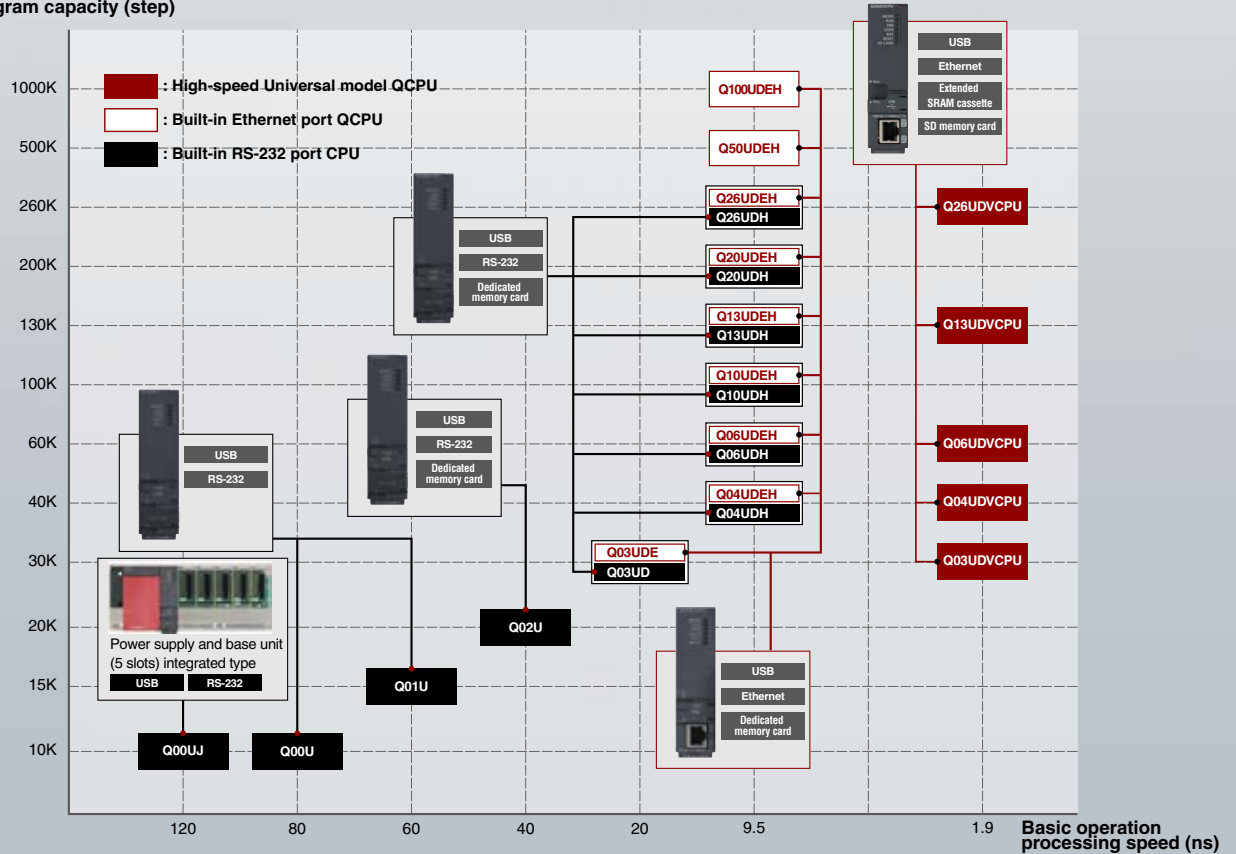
gram capacity (step)

: High-speed Universal model QCPU
: Built-in Ethernet port QCPU
: Built-in RS-232 port CPU

1000K
500K
260K
200K
130K
100K
60K
40K
30K
20K
15K
10K

USB
Ethernet
Extended SRAM cassette
SD memory card

Q100UDEH
Q50UDEH
Q26UDEH
Q26UDH
Q20UDEH
Q20UDH
Q13UDEH
Q13UDH
Q10UDEH
Q10UDH
Q06UDEH
Q06UDH
Q04UDEH
Q04UDH
Q03UDE
Q03UD

Q26UDVCPU
Q13UDVCPU
Q06UDVCPU
Q04UDVCPU
Q03UDVCPU

USB
RS-232
Dedicated memory card

USB
RS-232
Dedicated memory card

USB
RS-232

Power supply and base unit (5 slots) integrated type
USB
RS-232

Q00UJ
Q00U
Q01U
Q02U

USB
Ethernet
Dedicated memory card

120
80
60
40
20
9.5
1.9
Basic operation processing speed (ns)